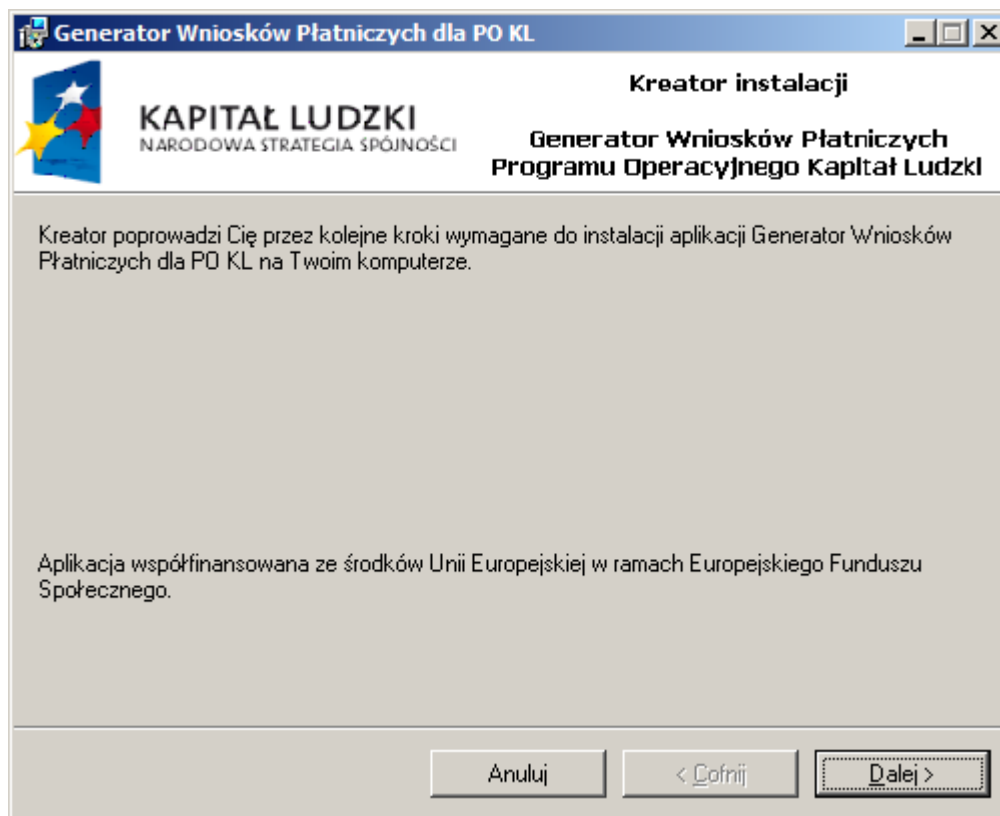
Generator Wniosków Płatniczych dla PO KL

KAPITAŁ LUDZKI
NARODOWA STRATEGIA SPÓJNOŚCI

Kreator instalacji

Generator Wniosków Płatniczych Programu Operacyjnego Kapitał Ludzki

Kreator poprowadzi Cię przez kolejne kroki wymagane do instalacji aplikacji Generator Wniosków Płatniczych dla PO KL na Twoim komputerze.

Aplikacja współfinansowana ze środków Unii Europejskiej w ramach Europejskiego Funduszu Społecznego.

Anuluj

< Cofnij

Dalej >